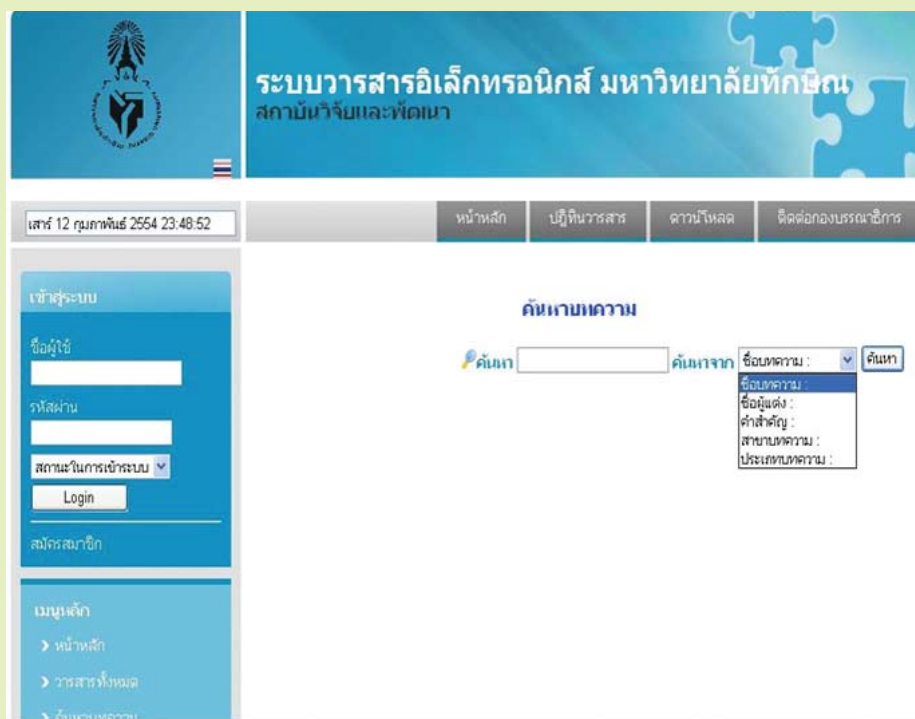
ระบบวารสารอิเล็กทรอนิกส์ มหาวิทยาลัยทักษิณ
สถาบันวิจัยและพัฒนา

เสาร์ 12 กุมภาพันธ์ 2554 23:48:52

หน้าหลัก | ปฏิทินวารสาร | ดาวน์โหลด | ติดต่อกองบรรณาธิการ

เข้าสู่ระบบ

ชื่อผู้ใช้

รหัสผ่าน

สถานะในการเข้าระบบ

Login

สมัครสมาชิก

เมนูหลัก

หน้าหลัก

วารสารทั้งหมด

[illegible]

ค้นหาบทความ

ค้นหา ค้นหาจาก ชื่อบทความ : ค้นหา

ชื่อบทความ :
ชื่อผู้แต่ง :
คำสำคัญ :
สาขาบทความ :
ประเภทบทความ :